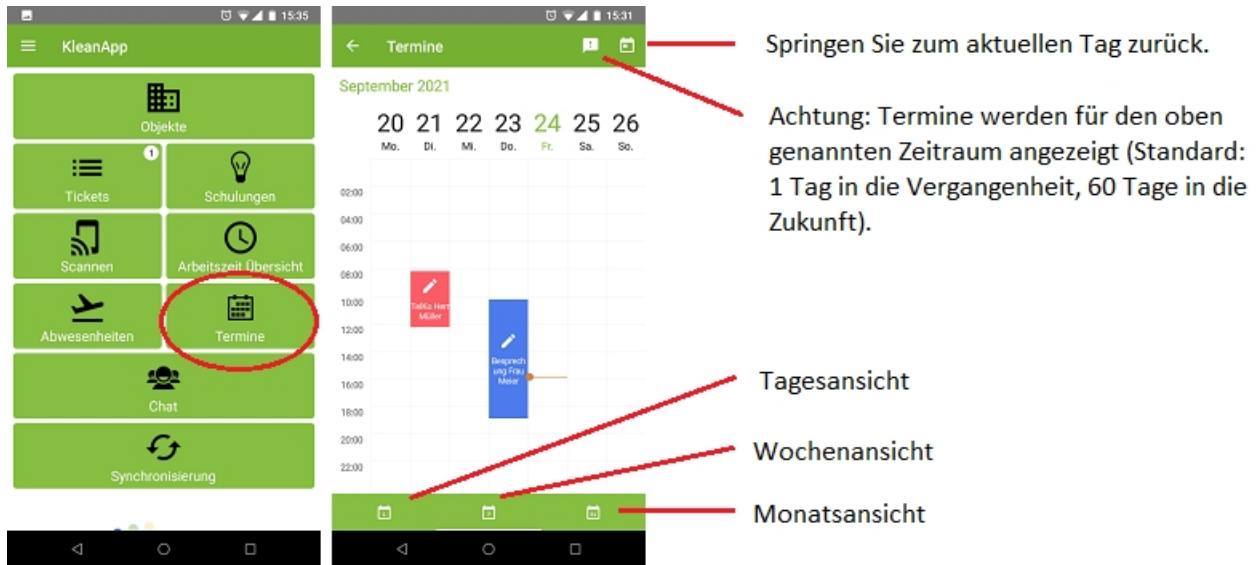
15:35

KleanApp

Objekte

1

Tickets

Schulungen

Scannen

Arbeitszeit Übersicht

Abwesenheiten

Termine

Chat

Synchronisierung

15:31

Termine

September 2021

| 20 | 21 | 22 | 23 | 24 | 25 | 26 |
|---|---|---|---|---|---|---|
| Mo. | Di. | Mi. | Do. | Fr. | Sa. | So. |

02:00
04:00
06:00
08:00
10:00
12:00
14:00
16:00
18:00
20:00
22:00

TelKo Herr Müller

Besprechung Frau Meier

Springen Sie zum aktuellen Tag zurück.

Achtung: Termine werden für den oben genannten Zeitraum angezeigt (Standard: 1 Tag in die Vergangenheit, 60 Tage in die Zukunft).

Tagesansicht

Wochenansicht

Monatsansicht